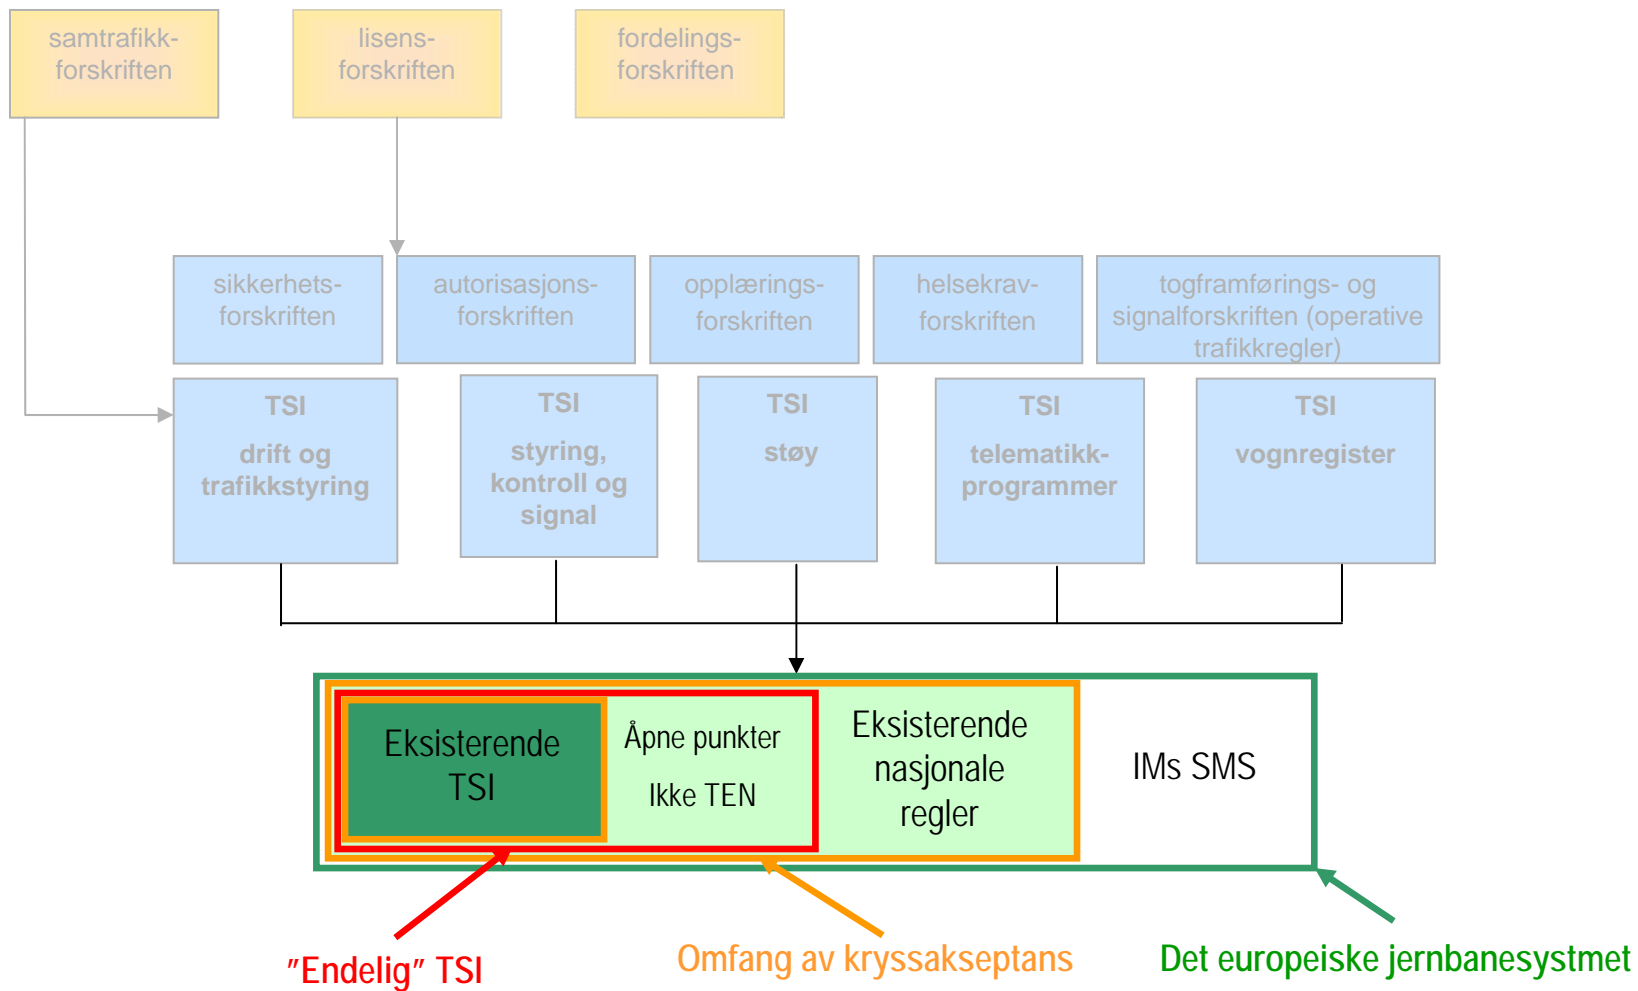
samtrafikk-forskriften

lisens-forskriften

fordelings-forskriften

sikkerhets-forskriften

autorisasjons-forskriften

opplærings-forskriften

helsekrav-forskriften

togframførings- og signalforskriften (operative trafikkregler)

TSI drift og trafikkstyring

TSI styring, kontroll og signal

TSI støy

TSI telematikk-programmer

TSI vognregister

Eksisterende TSI

Åpne punkter

Ikke TEN

Eksisterende nasjonale regler

IMs SMS

"Endelig" TSI

Omfang av kryssakseptans

Det europeiske jernbanesystmet